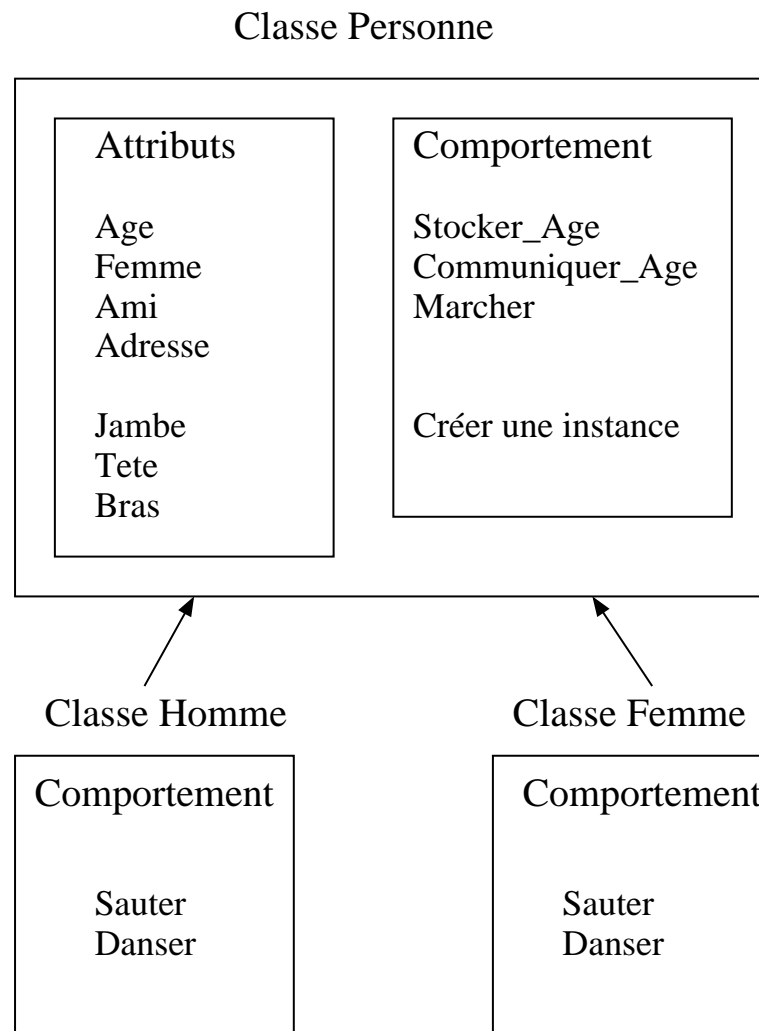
Classe Personne

Attributs

Age
Femme
Ami
Adresse

Jambe
Tete
Bras

Comportement

Stocker_Age
Communiquer_Age
Marcher

Créer une instance

Classe Homme

Comportement

Sauter
Danser

Classe Femme

Comportement

Sauter
Danser